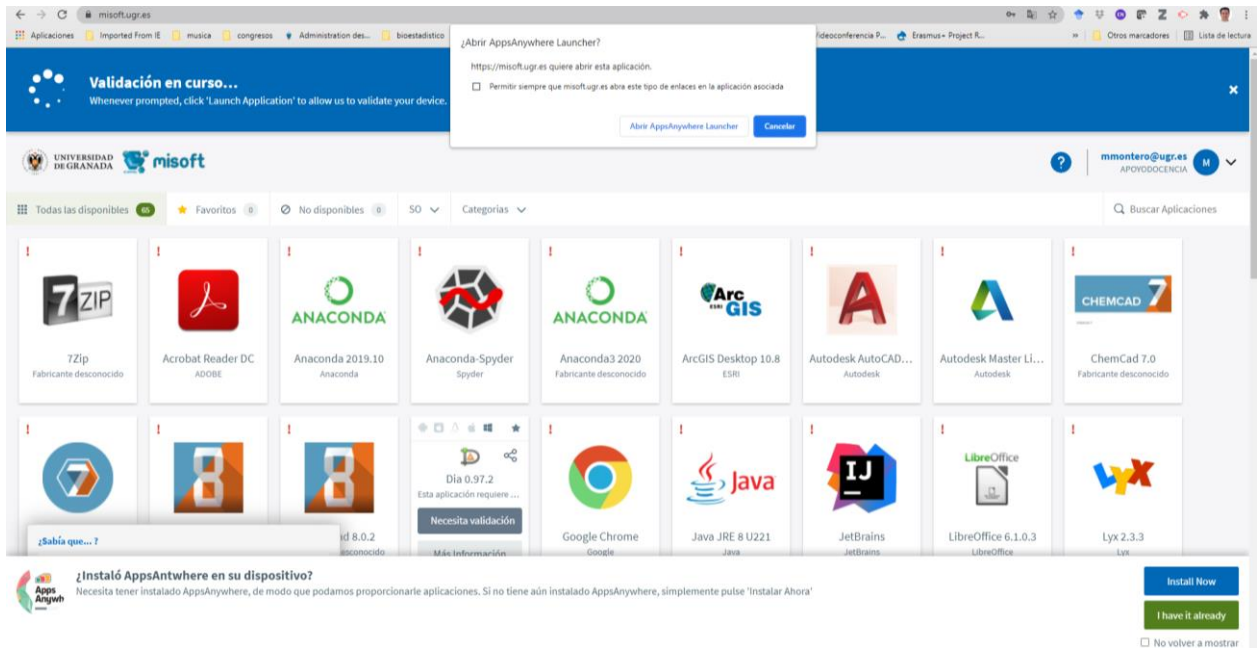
misoft.ugr.es

Aplicaciones Imported From IE musica congresos Administration des... bioestadistico ideoconferencia P... Erasmus+ Project R... Otros marcadores Lista de lectura

¿Abrir AppsAnywhere Launcher?

https://misoft.ugr.es quiere abrir esta aplicación.

Permitir siempre que misoft.ugr.es abra este tipo de enlaces en la aplicación asociada

Abrir AppsAnywhere Launcher Cancelar

Validación en curso...
Whenever prompted, click 'Launch Application' to allow us to validate your device.

UNIVERSIDAD DE GRANADA misoft

mmontero@ugr.es
APOYODOCENCIA M

Todas las disponibles 65 Favoritos 0 No disponibles 0 SO Categorías Buscar Aplicaciones

7ZIP
7Zip
Fabricante desconocido

Acrobat Reader DC
ADOBE

ANACONDA
Anaconda 2019.10
Anaconda

Anaconda-Spyder
Spyder

ANACONDA
Anaconda3 2020
Fabricante desconocido

Arc GIS
ArcGIS Desktop 10.8
ESRI

Autodesk AutoCAD...
Autodesk

Autodesk Master Li...
Autodesk

CHEMCAD 7
ChemCad 7.0
Fabricante desconocido

Dia 0.97.2
Esta aplicación requiere ...
Necesita validación
Más Información

Google Chrome
Google

Java
Java JRE 8 U221
Java

IJ
JetBrains
JetBrains

LibreOffice
LibreOffice 6.1.0.3
LibreOffice

Lyx 2.3.3
Lyx

¿Sabía que... ?

d 8.0.2
conocido

Apps Anywh
¿Instaló AppsAntwhere en su dispositivo?
Necesita tener instalado AppsAnywhere, de modo que podamos proporcionarle aplicaciones. Si no tiene aún instalado AppsAnywhere, simplemente pulse 'Instalar Ahora'

Install Now
I have it already
No volver a mostrar